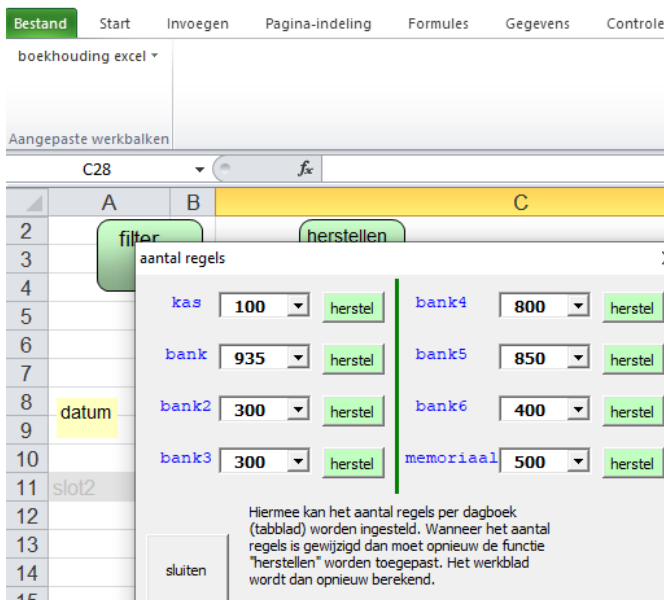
Bestand Start Invoegen Pagina-indeling Formules Gegevens Controle

boekhouding excel

Aangepaste werkbalken

C28 $f_x$

A B C

2 filter herstellen
3
4
5
6
7
8 datum
9
10
11 slot2
12
13
14
15

aantal regels

kas 100 herstel
bank 935 herstel
bank2 300 herstel
bank3 300 herstel

bank4 800 herstel
bank5 850 herstel
bank6 400 herstel
memoriaal 500 herstel

sluiten

Hiermee kan het aantal regels per dagboek (tabblad) worden ingesteld. Wanneer het aantal regels is gewijzigd dan moet opnieuw de functie "herstellen" worden toegepast. Het werkblad wordt dan opnieuw berekend.